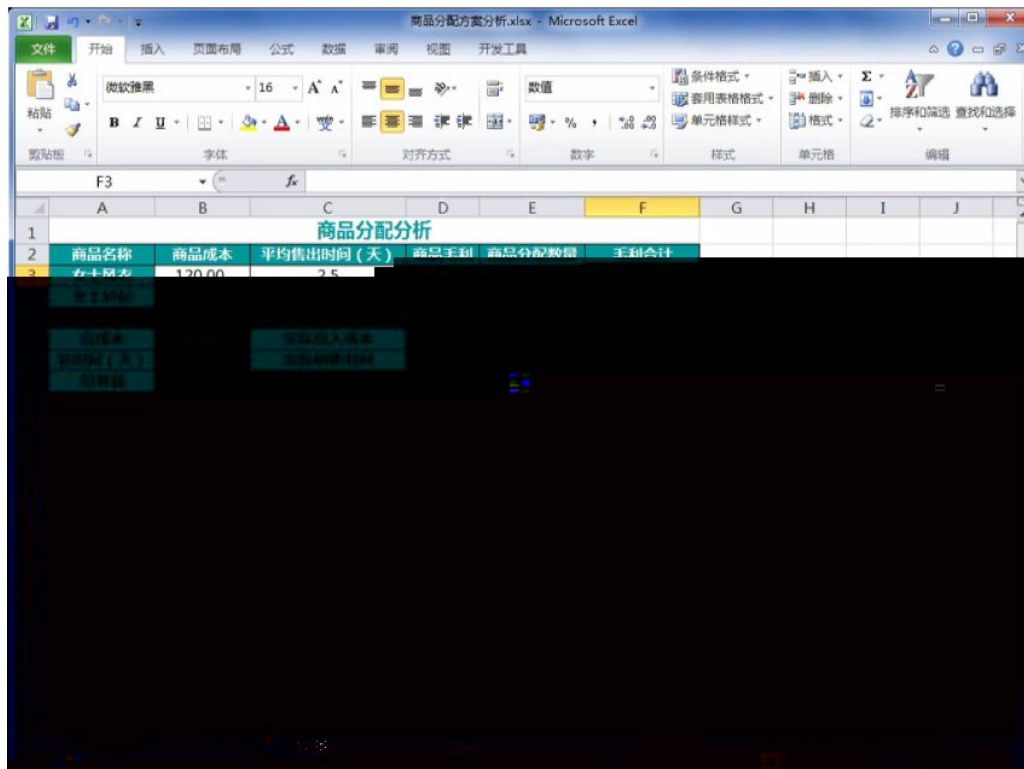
商品分配方案分析.xlsx - Microsoft Excel

文件 开始 插入 页面布局 公式 数据 审阅 视图 开发工具

粘贴 微软雅黑 16 A A B I U 字体 剪贴板 对齐方式 数值 % , 数字 条件格式 套用表格格式 单元格样式 样式 插入 删除 格式 单元格 Σ 排序和筛选 查找和选择 编辑

F3 fx

| | A | B | C | D | E | F | G | H | I | J |
|---|---|---|---|---|---|---|---|---|---|---|
| 1 | 商品分配分析 | | | | | | | | | |
| 2 | 商品名称 | 商品成本 | 平均售出时间（天） | 商品毛利 | 商品分配数量 | 毛利合计 | | | | |
| 3 | 女士风衣 | 120.00 | 2.5 | | | | | | | |
| 4 | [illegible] | | | | | | | | | |

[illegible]